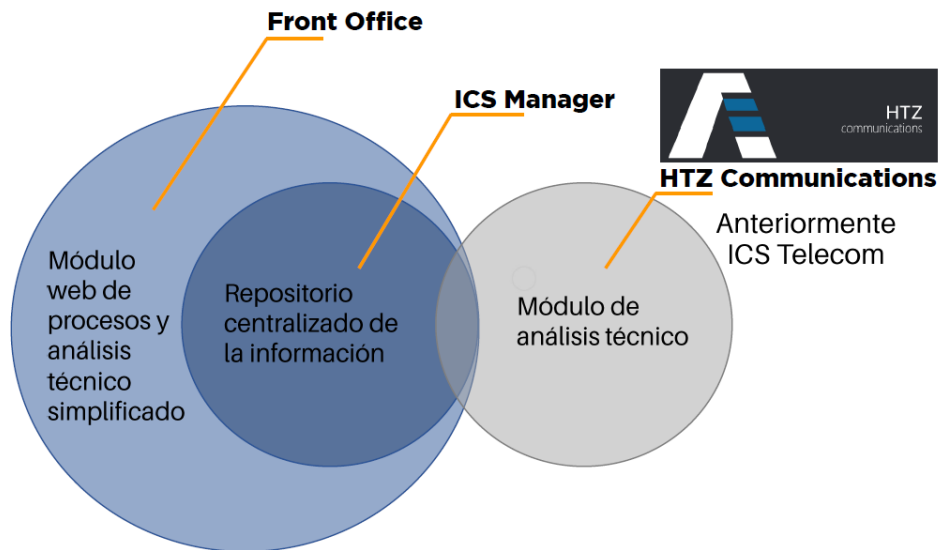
Front Office

ICS Manager

HTZ
communications

HTZ Communications

Anteriormente
ICS Telecom

Módulo web de procesos y análisis técnico simplificado

Repositorio centralizado de la información

Módulo de análisis técnico